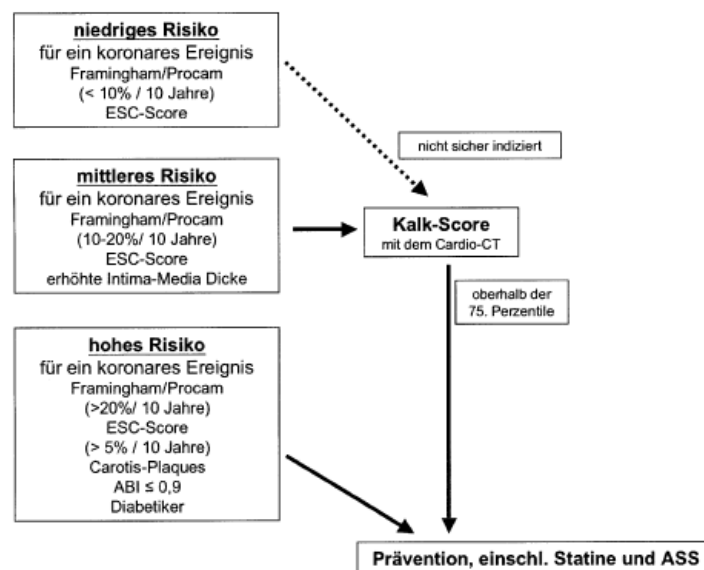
niedriges Risiko
für ein koronares Ereignis
Framingham/Procam
(< 10% / 10 Jahre)
ESC-Score

nicht sicher indiziert

mittleres Risiko
für ein koronares Ereignis
Framingham/Procam
(10-20%/ 10 Jahre)
ESC-Score
erhöhte Intima-Media Dicke

Kalk-Score
mit dem Cardio-CT

oberhalb der 75. Perzentile

hohes Risiko
für ein koronares Ereignis
Framingham/Procam
(>20%/ 10 Jahre)
ESC-Score
(> 5% / 10 Jahre)
Carotis-Plaques
ABI $\leq$ 0,9
Diabetiker

Prävention, einschl. Statine und ASS